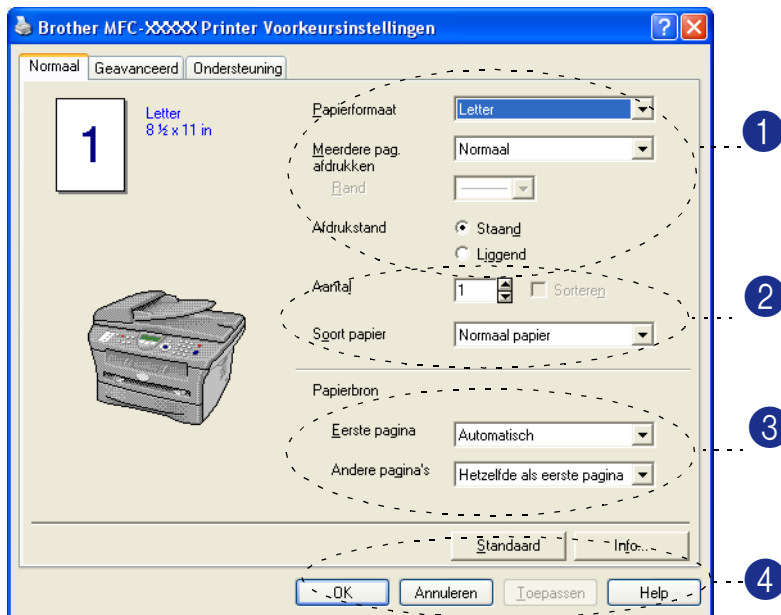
Brother MFC-XXXXX Printer Voorkeursinstellingen

Normaal | Geavanceerd | Ondersteuning

1

Letter
8 ½ x 11 in

Papierformaat: Letter

Meerdere pag. afdrukken: Normaal

Rand

Afdrukstand: Staand / Liggend

Aantal: 1 Sorteren

Soort papier: Normaal papier

Papierbron

Eerste pagina: Automatisch

Andere pagina's: Hetzelfde als eerste pagina

Standaard | Info...

OK | Annuleren | Toepassen | Help

1
2
3
4